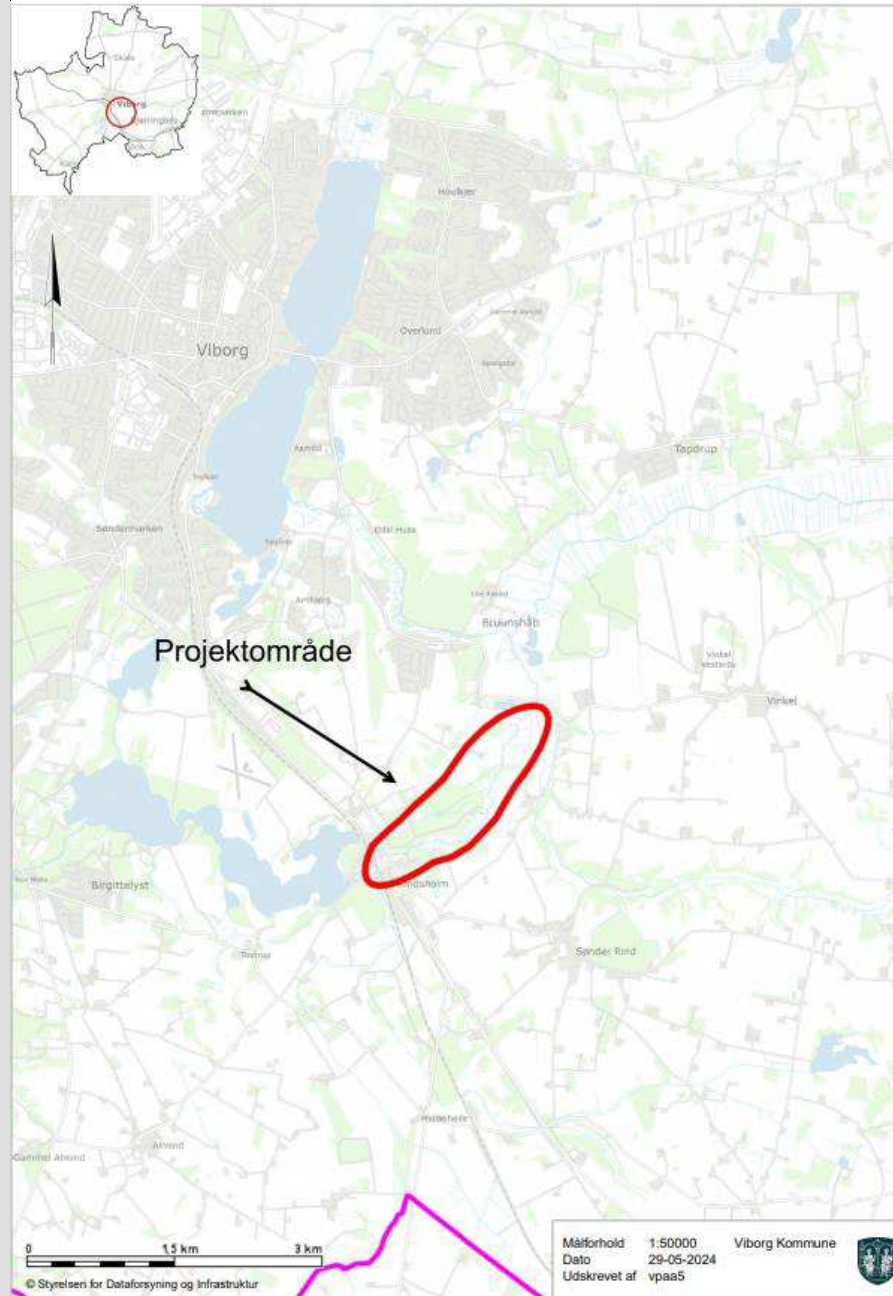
Skive
Viborg
Bjerringbro
Karup

Houlkær
Viborg
Overlund
Tapdrup
Asmild
Søndermarken
Ødal Huse
Arnsborg
Bruunshåb
Projektområde
Vinkel
Birgittelyst
Rindsholm
Tostrup
Sønder Rind
Almind
Gammel Almind
Hallebeke

0
1,5 km
3 km
© Styrelsen for Dataforsyning og Infrastruktur

Målforhold 1:50000 Viborg Kommune
Dato 29-05-2024
Udskrevet af vpaa5